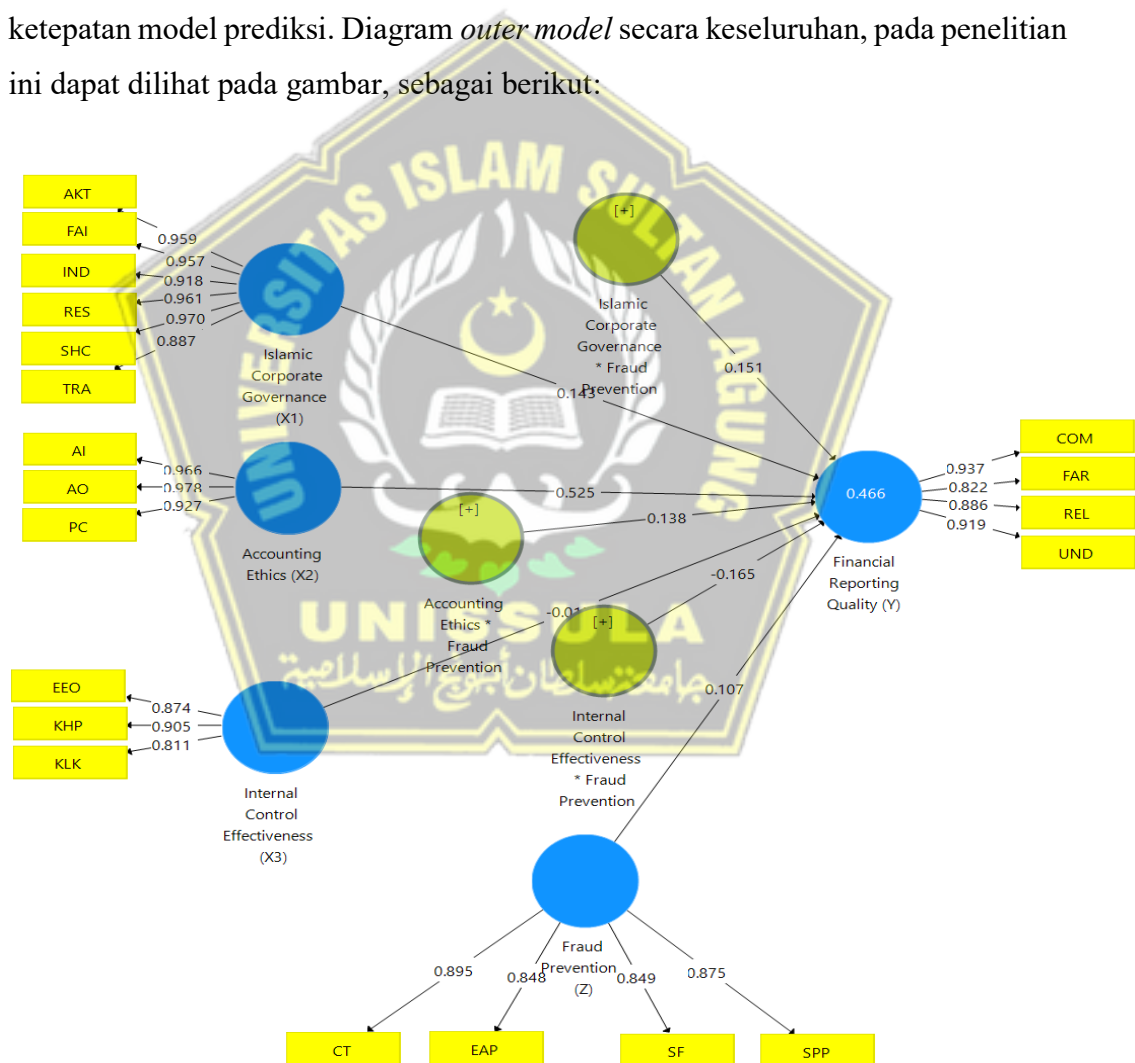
ketepatan model prediksi. Diagram *outer model* secara keseluruhan, pada penelitian ini dapat dilihat pada gambar, sebagai berikut:

UNIVERSITAS ISLAM SULTAN AGUNG
UNISSULA
جامعة سلطان أجونج الإسلامية

AKT
FAI
IND
RES
SHC
TRA
0.959
0.957
0.918
0.961
0.970
0.887
Islamic Corporate Governance (X1)

[+]
Islamic Corporate Governance * Fraud Prevention
0.151
0.143

AI
AO
PC
0.966
0.978
0.927
Accounting Ethics (X2)
0.525

[+]
Accounting Ethics * Fraud Prevention
0.138

-0.165
-0.01

[+]
Internal Control Effectiveness * Fraud Prevention

0.466
Financial Reporting Quality (Y)
0.937
0.822
0.886
0.919
COM
FAR
REL
UND

EEO
KHP
KLK
0.874
0.905
0.811
Internal Control Effectiveness (X3)

0.107

Fraud Prevention (Z)
0.895
0.848
0.849
0.875
CT
EAP
SF
SPP